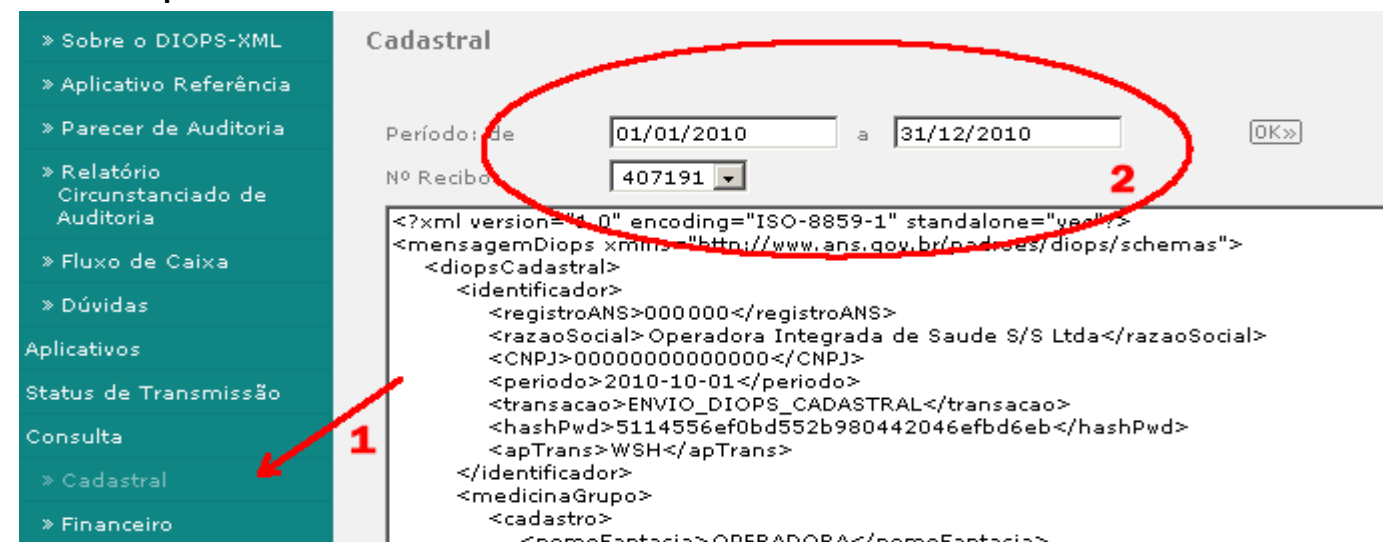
» Sobre o DIOPS-XML

» Aplicativo Referência

» Parecer de Auditoria

» Relatório Circunstanciado de Auditoria

» Fluxo de Caixa

» Dúvidas

Aplicativos

Status de Transmissão

Consulta

» Cadastral

» Financeiro

Cadastral

Período: de 01/01/2010 a 31/12/2010 OK»

Nº Recibo 407191

2

1

<?xml version="1.0" encoding="ISO-8859-1" standalone="yes"?>
<mensagemDiops xmlns="http://www.ans.gov.br/padroes/diops/schemas">
<diopsCadastral>
<identificador>
<registroANS>000000</registroANS>
<razaoSocial>Operadora Integrada de Saude S/S Ltda</razaoSocial>
<CNPJ>00000000000000</CNPJ>
<periodo>2010-10-01</periodo>
<transacao>ENVIO_DIOPS_CADASTRAL</transacao>
<hashPwd>5114556ef0bd552b980442046efbd6eb</hashPwd>
<apTrans>WSH</apTrans>
</identificador>
<medicinaGrupo>
<cadastro>
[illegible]